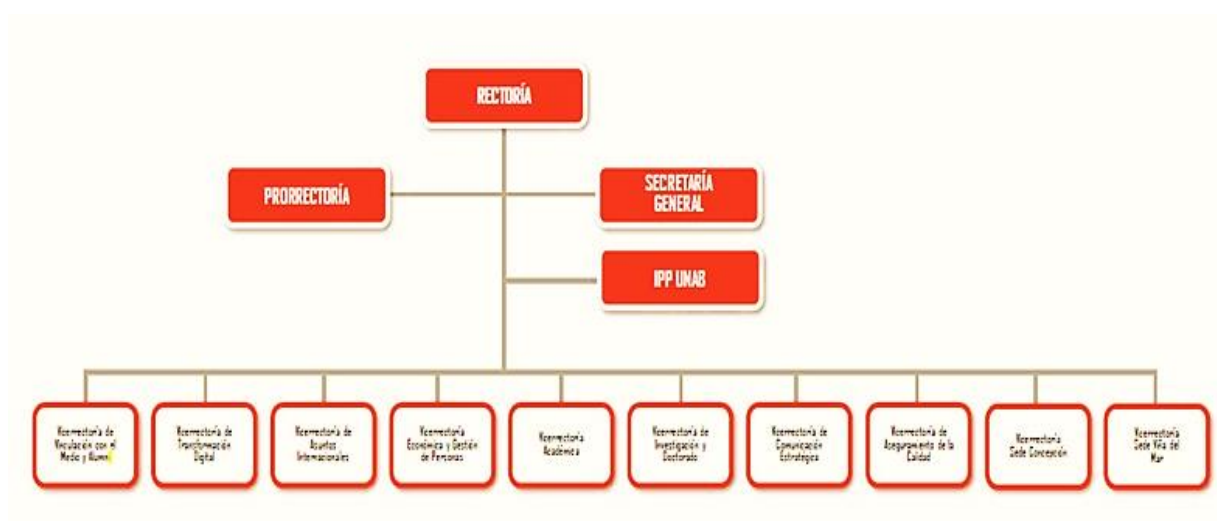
RECTORÍA

PRORRECTORÍA

SECRETARÍA GENERAL

IPP UNAB

Vicerrectoría de Vinculación con el Medio y Alumni

Vicerrectoría de Transformación Digital

Vicerrectoría de Asuntos Internacionales

Vicerrectoría Económica y Gestión de Personas

Vicerrectoría Académica

Vicerrectoría de Investigación y Doctorado

Vicerrectoría de Comunicación Estratégica

Vicerrectoría de Aseguramiento de la Calidad

Vicerrectoría Sede Concepción

Vicerrectoría Sede Viña del Mar